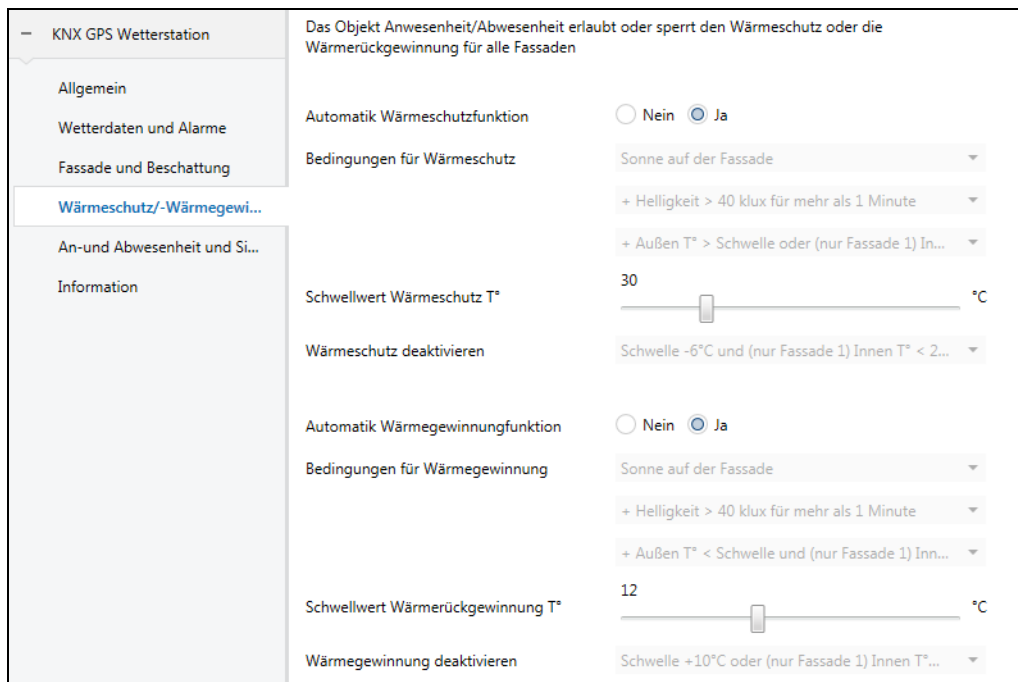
– KNX GPS Wetterstation

Allgemein

Wetterdaten und Alarme

Fassade und Beschattung

Wärmeschutz/-Wärmegewi...

An-und Abwesenheit und Si...

Information

Das Objekt Anwesenheit/Abwesenheit erlaubt oder sperrt den Wärmeschutz oder die Wärmerückgewinnung für alle Fassaden

Automatik Wärmeschutzfunktion Nein Ja

Bedingungen für Wärmeschutz Sonne auf der Fassade

+ Helligkeit > 40 klux für mehr als 1 Minute

+ Außen T° > Schwelle oder (nur Fassade 1) In...

30

Schwellwert Wärmeschutz T° °C

Wärmeschutz deaktivieren Schwelle -6°C und (nur Fassade 1) Innen T° < 2...

Automatik Wärmegewinnungfunktion Nein Ja

Bedingungen für Wärmegewinnung Sonne auf der Fassade

+ Helligkeit > 40 klux für mehr als 1 Minute

+ Außen T° < Schwelle und (nur Fassade 1) Inn...

12

Schwellwert Wärmerückgewinnung T° °C

Wärmegewinnung deaktivieren Schwelle +10°C oder (nur Fassade 1) Innen T°...